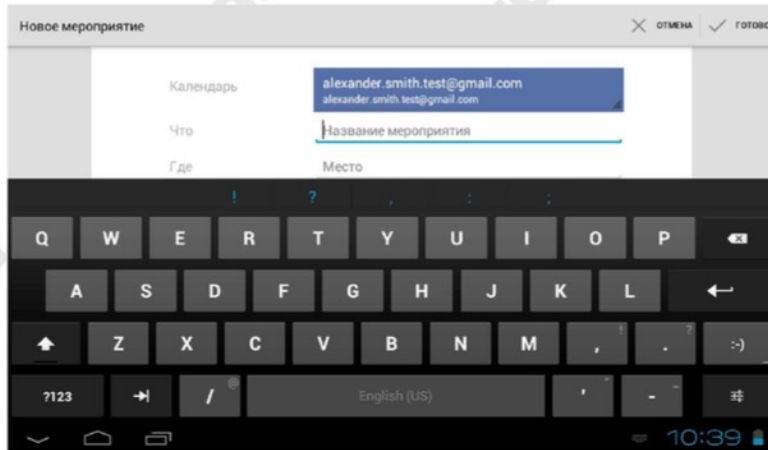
Новое мероприятие

ОТМЕНА ГОТОВО

Календарь alexander.smith.test@gmail.com alexander.smith.test@gmail.com

Что Название мероприятия

Где Место

! ? , : ;

Q W E R T Y U I O P

A S D F G H J K L

Z X C V B N M , ! . ? :-)

?123 / @ English (US) ' " - _

10:39